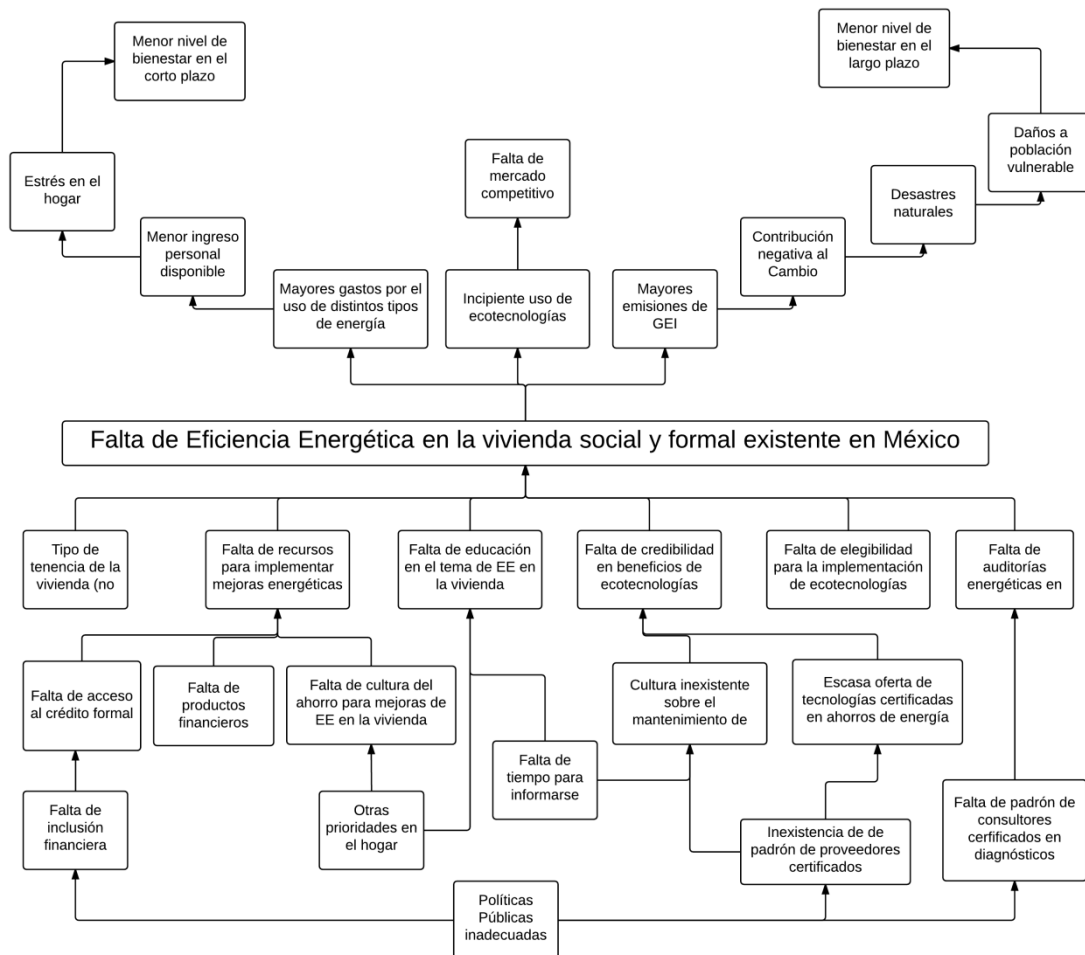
Menor nivel de bienestar en el corto plazo

Estrés en el hogar

Menor ingreso personal disponible

Falta de mercado competitivo

Menor nivel de bienestar en el largo plazo

Daños a población vulnerable

Desastres naturales

Contribución negativa al Cambio

Mayores gastos por el uso de distintos tipos de energía

Incipiente uso de ecotecnologías

Mayores emisiones de GEI

Falta de Eficiencia Energética en la vivienda social y formal existente en México

Tipo de tenencia de la vivienda (no

Falta de recursos para implementar mejoras energéticas

Falta de educación en el tema de EE en la vivienda

Falta de credibilidad en beneficios de ecotecnologías

Falta de elegibilidad para la implementación de ecotecnologías

Falta de auditorías energéticas en

Falta de acceso al crédito formal

Falta de productos financieros

Falta de cultura del ahorro para mejoras de EE en la vivienda

Cultura inexistente sobre el mantenimiento de

Escasa oferta de tecnologías certificadas en ahorros de energía

Falta de tiempo para informarse

Falta de inclusión financiera

Otras prioridades en el hogar

Inexistencia de de padrón de proveedores certificados

Falta de padrón de consultores certificados en diagnósticos

Políticas Públicas inadecuadas